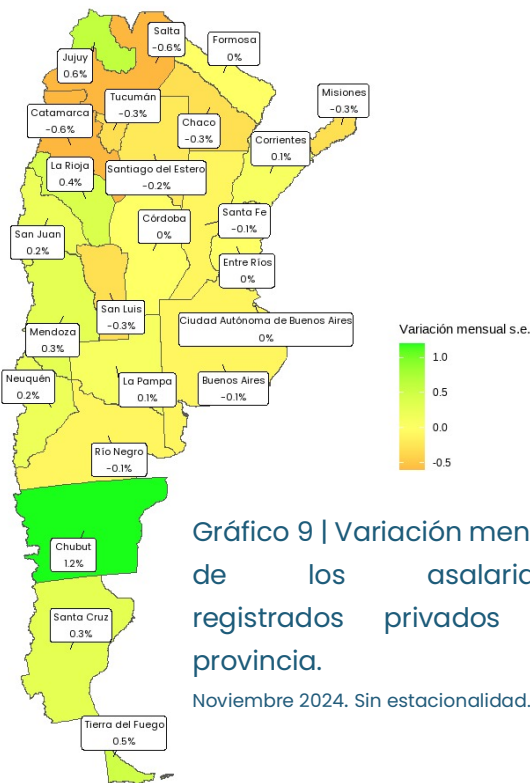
Salta
-0.6%

Formosa
0%

Jujuy
0.6%

Misiones
-0.3%

Tucumán
-0.3%

Catamarca
-0.6%

Chaco
-0.3%

Corrientes
0.1%

La Rioja
0.4%

Santiago del Estero
-0.2%

Santa Fe
-0.1%

Córdoba
0%

San Juan
0.2%

Entre Ríos
0%

San Luis
-0.3%

Ciudad Autónoma de Buenos Aires
0%

Mendoza
0.3%

Neuquén
0.2%

La Pampa
0.1%

Buenos Aires
-0.1%

Río Negro
-0.1%

Chubut
1.2%

Santa Cruz
0.3%

Tierra del Fuego
0.5%

Variación mensual s.e.
1.0
0.5
0.0
-0.5

Gráfico 9 | Variación men
de los asalaria
registrados privados
provincia.

Noviembre 2024. Sin estacionalidad.